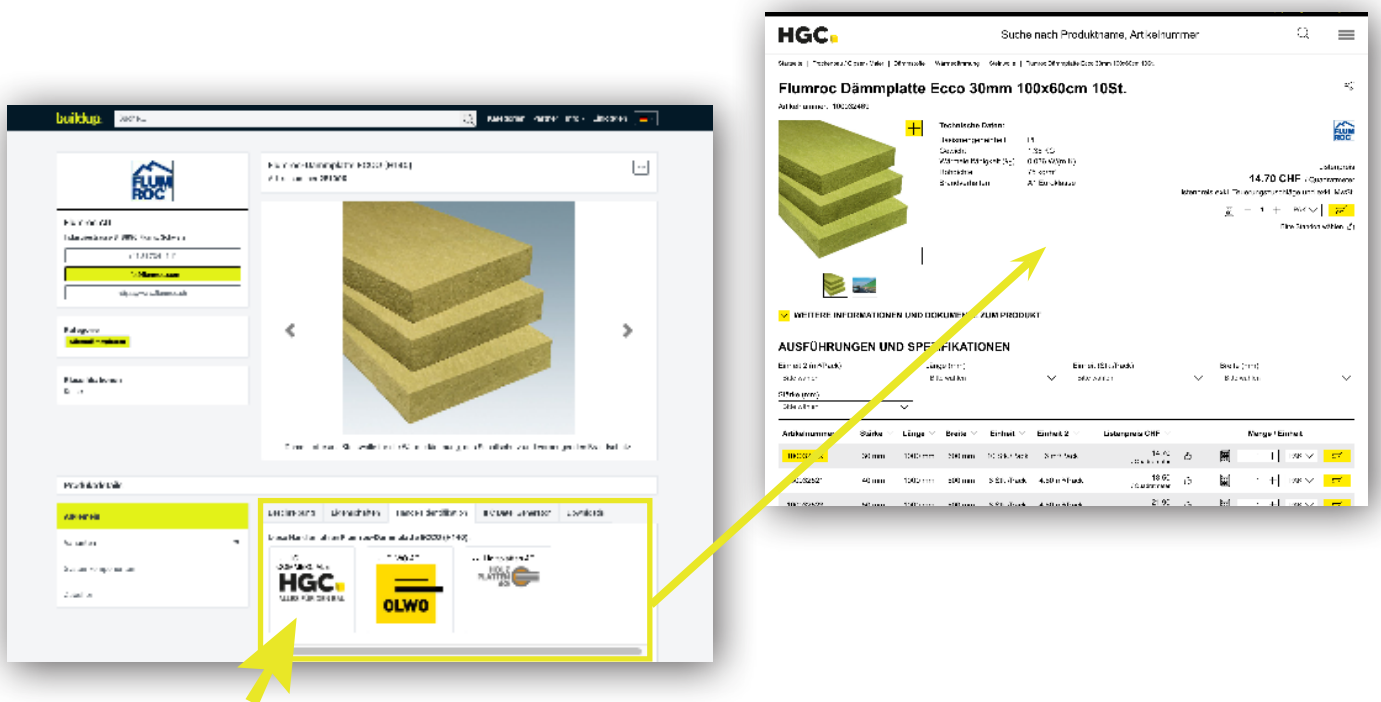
HGC

Suche nach Produktname, Artikelnummer

Flumroc Dämmplatte Ecco 30mm 100x60cm 10St.

Technische Daten

14.70 CHF

WEITERE INFORMATIONEN UND DOKUMENTE ZUM PRODUKT

AUSFÜHRUNGEN UND SPEZIFIKATIONEN

| Artikelnummer | Stärke | Länge | Breite | Einheit | Einheit 2 | Listenpreis CHF | Menge / Einheit |
|---|---|---|---|---|---|---|---|
| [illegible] | 30 mm | 1000 mm | 600 mm | 10 Stück/Pack | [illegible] | 14.70 | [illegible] |
| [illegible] | 40 mm | 1000 mm | 600 mm | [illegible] | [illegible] | 18.90 | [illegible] |
| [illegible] | 50 mm | 1000 mm | 600 mm | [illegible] | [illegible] | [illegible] | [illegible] |

buildup

FLUMROC

HGC

OLWO